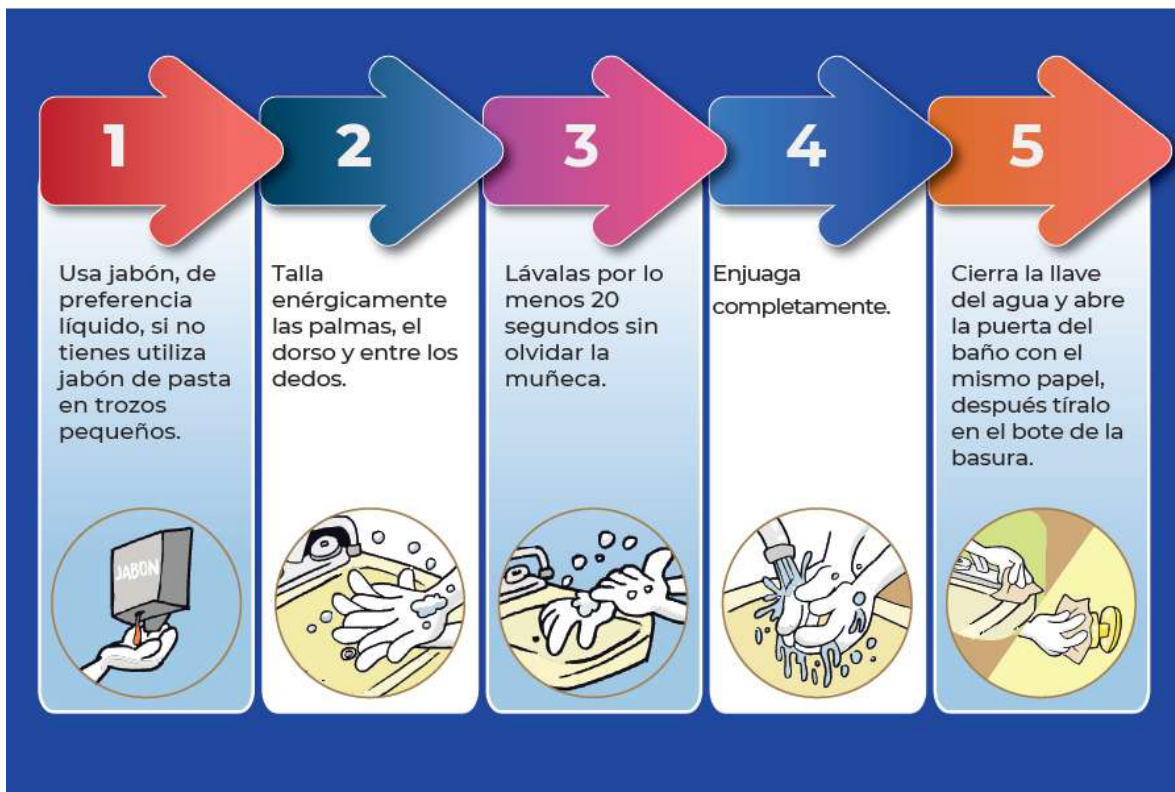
1

Usa jabón, de preferencia líquido, si no tienes utiliza jabón de pasta en trozos pequeños.

JABON

2

Talla enérgicamente las palmas, el dorso y entre los dedos.

3

Lávalas por lo menos 20 segundos sin olvidar la muñeca.

4

Enjuaga completamente.

5

Cierra la llave del agua y abre la puerta del baño con el mismo papel, después tíralo en el bote de la basura.